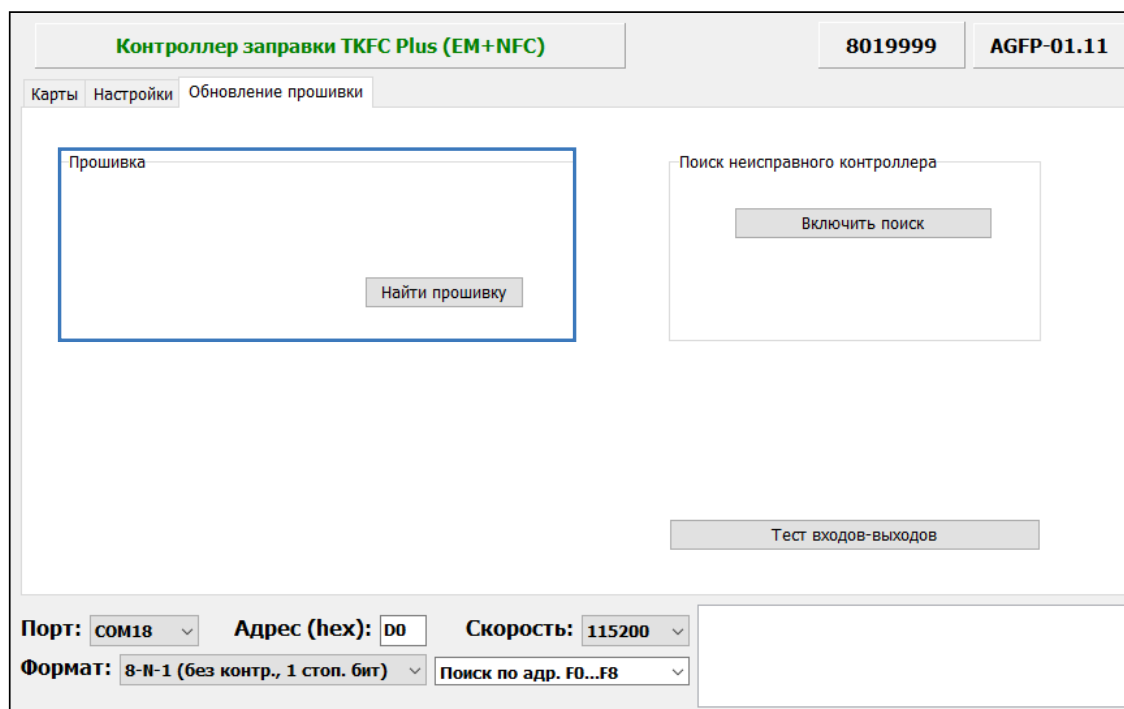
Контроллер заправки TKFC Plus (EM+NFC)

8019999

AGFP-01.11

Карты | Настройки | Обновление прошивки

Прошивка

Найти прошивку

Поиск неисправного контроллера

Включить поиск

Тест входов-выходов

Порт: COM18

Адрес (hex): D0

Скорость: 115200

Формат: 8-N-1 (без контр., 1 стоп. бит)

Поиск по адр. F0...F8